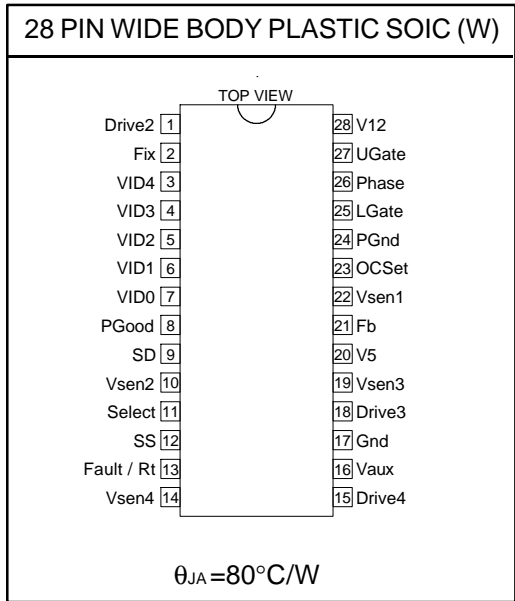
28 PIN WIDE BODY PLASTIC SOIC (W)

TOP VIEW

Drive2 1
Fix 2
VID4 3
VID3 4
VID2 5
VID1 6
VID0 7
PGood 8
SD 9
Vsen2 10
Select 11
SS 12
Fault / Rt 13
Vsen4 14

28 V12
27 UGate
26 Phase
25 LGate
24 PGnd
23 OCSet
22 Vsen1
21 Fb
20 V5
19 Vsen3
18 Drive3
17 Gnd
16 Vaux
15 Drive4

$\theta_{JA}=80°C/W$